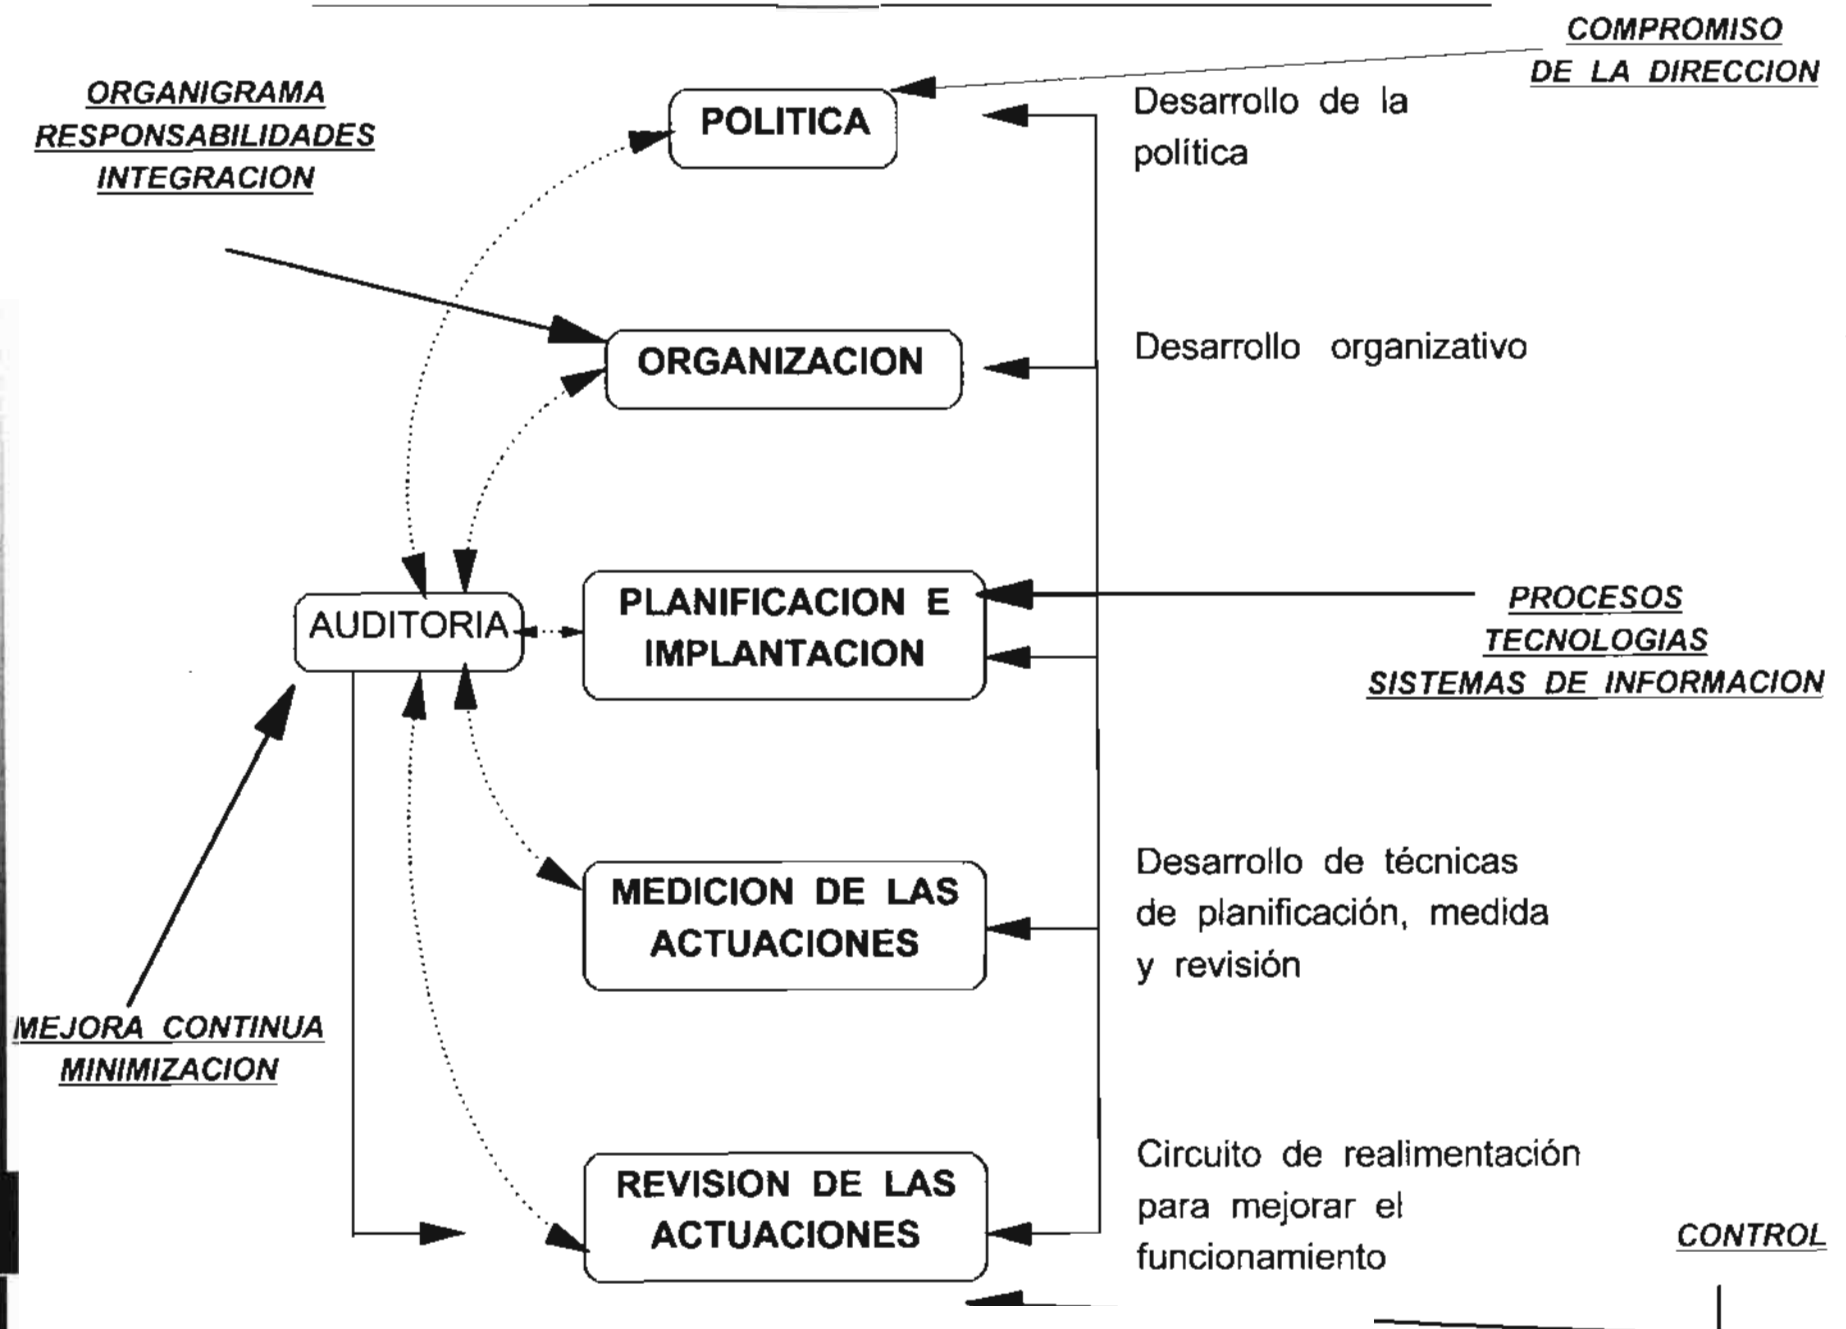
COMPROMISO DE LA DIRECCION

ORGANIGRAMA
RESPONSABILIDADES
INTEGRACION

POLITICA

Desarrollo de la política

ORGANIZACION

Desarrollo organizativo

AUDITORIA

PLANIFICACION E IMPLANTACION

PROCESOS
TECNOLOGIAS
SISTEMAS DE INFORMACION

MEDICION DE LAS ACTUACIONES

Desarrollo de técnicas de planificación, medida y revisión

MEJORA CONTINUA
MINIMIZACION

REVISION DE LAS ACTUACIONES

Circuito de realimentación para mejorar el funcionamiento

CONTROL